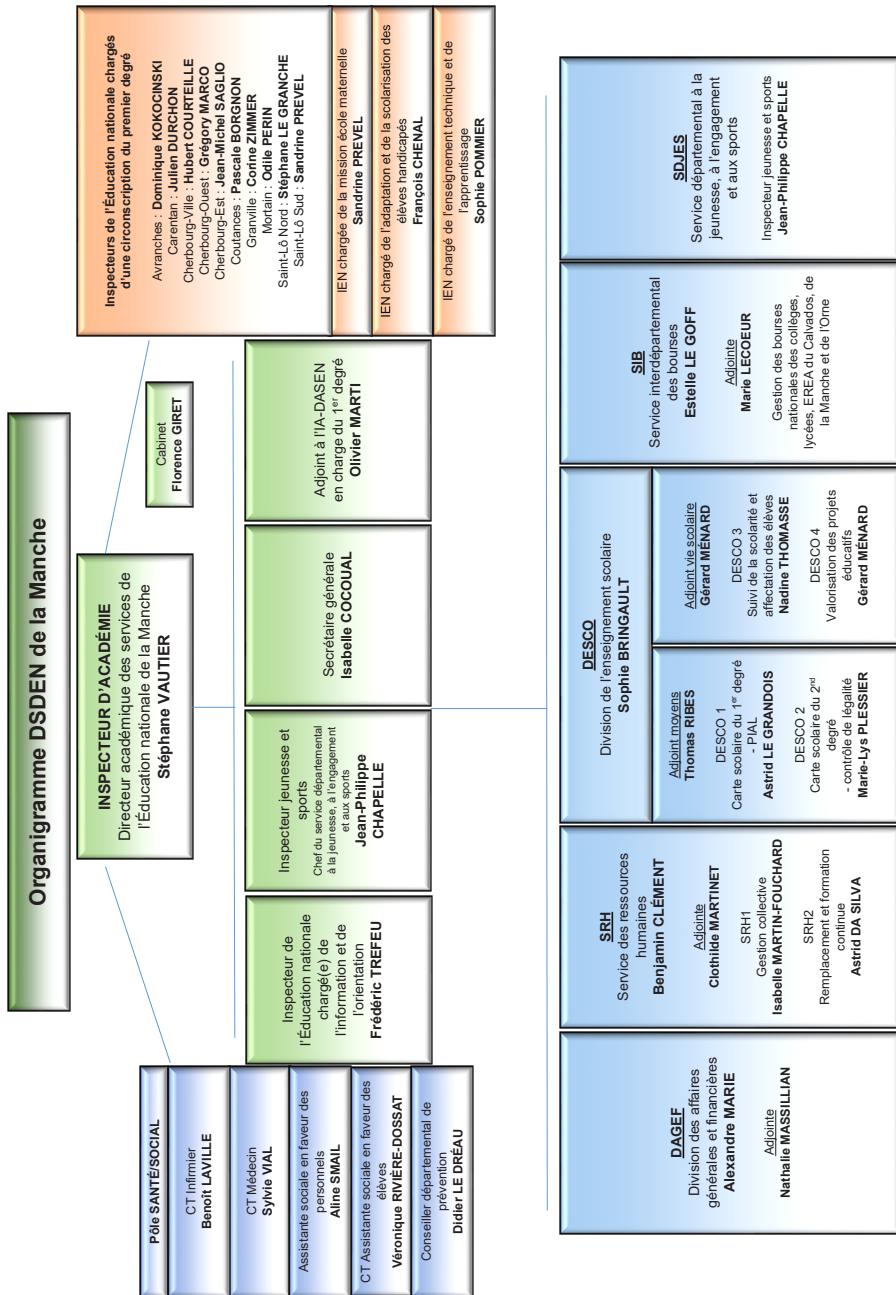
Organigramme DSDEN de la Manche

INSPECTEUR D'ACADÉMIE
Directeur académique des services de l'Éducation nationale de la Manche
Stéphane VAUTIER

Cabinet
Florence GIRET

Inspecteurs de l'Éducation nationale chargés d'une circonscription du premier degré

Avranches : Dominique KOKOCINSKI
Carentan : Julien DURCHON
Cherbourg-Ville : Hubert COURTEILLE
Cherbourg-Ouest : Grégory MARCO
Cherbourg-Est : Jean-Michel SAGLIO
Coutances : Pascale BORGNON
Granville : Corine ZIMMER
Mortain : Odile PERIN
Saint-Lô Nord : Stéphane LE GRANCHE
Saint-Lô Sud : Sandrine PREVEL

IEN chargée de la mission école maternelle
Sandrine PREVEL

IEN chargé de l'adaptation et de la scolarisation des élèves handicapés
François CHENAL

IEN chargé de l'enseignement technique et de l'apprentissage
Sophie POMMIER

Pôle SANTÉ/SOCIAL

CT Infirmier
Benoît LAVILLE

CT Médecin
Sylvie VIAL

Assistante sociale en faveur des personnels
Aline SMAIL

CT Assistante sociale en faveur des élèves
Véronique RIVIÈRE-DOSSAT

Conseiller départemental de prévention
Didier LE DRÉAU

Inspecteur de l'Éducation nationale chargé(e) de l'information et de l'orientation
Frédéric TREFEU

Inspecteur jeunesse et sports
Chef du service départemental à la jeunesse, à l'engagement et aux sports
Jean-Philippe CHAPELLE

Secrétaire générale
Isabelle COCOUAL

Adjoint à l'IA-DASEN en charge du 1$^{er}$ degré
Olivier MARTI

DAGEF
Division des affaires générales et financières
Alexandre MARIE

Adjointe
Nathalie MASSILLIAN

SRH
Service des ressources humaines
Benjamin CLÉMENT

Adjointe
Clothilde MARTINET

SRH1
Gestion collective
Isabelle MARTIN-FOUCHARD

SRH2
Remplacement et formation continue
Astrid DA SILVA

DESCO
Division de l'enseignement scolaire
Sophie BRINGAULT

Adjoint moyens
Thomas RIBES

DESCO 1
Carte scolaire du 1$^{er}$ degré - PIAL
Astrid LE GRANDOIS

DESCO 2
Carte scolaire du 2$^{nd}$ degré
- contrôle de légalité
Marie-Lys PLESSIER

Adjoint vie scolaire
Gérard MÉNARD

DESCO 3
Suivi de la scolarité et affectation des élèves
Nadine THOMASSE

DESCO 4
Valorisation des projets éducatifs
Gérard MÉNARD

SIB
Service interdépartemental des bourses
Estelle LE GOFF

Adjointe
Marie LECOEUR

Gestion des bourses nationales des collèges, lycées, EREA du Calvados, de la Manche et de l'Orne

SDJES
Service départemental à la jeunesse, à l'engagement et aux sports

Inspecteur jeunesse et sports
Jean-Philippe CHAPELLE